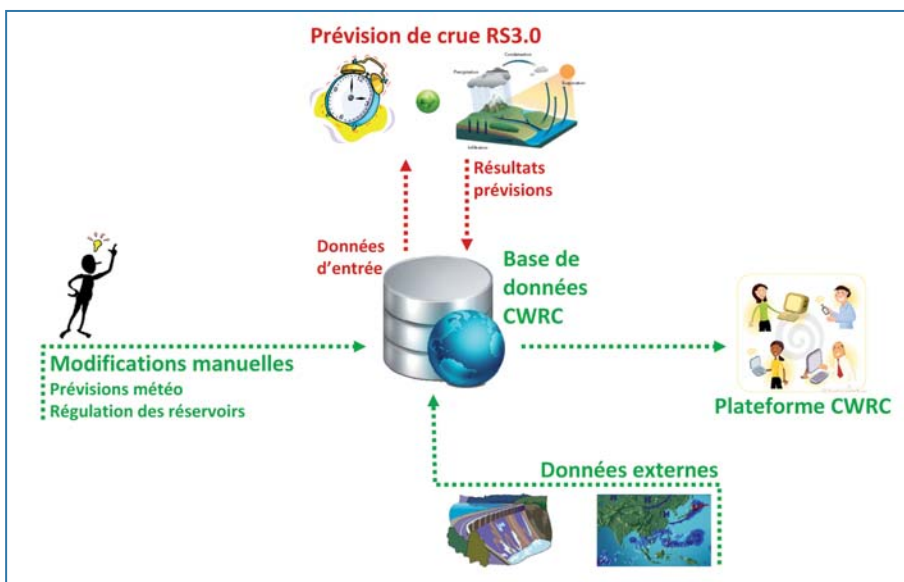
Prévision de crue RS3.0

Condensation

Precipitation

Evaporation

Infiltration

Résultats prévisions

Données d'entrée

Base de données CWRC

Modifications manuelles
Prévisions météo
Régulation des réservoirs

Plateforme CWRC

Données externes